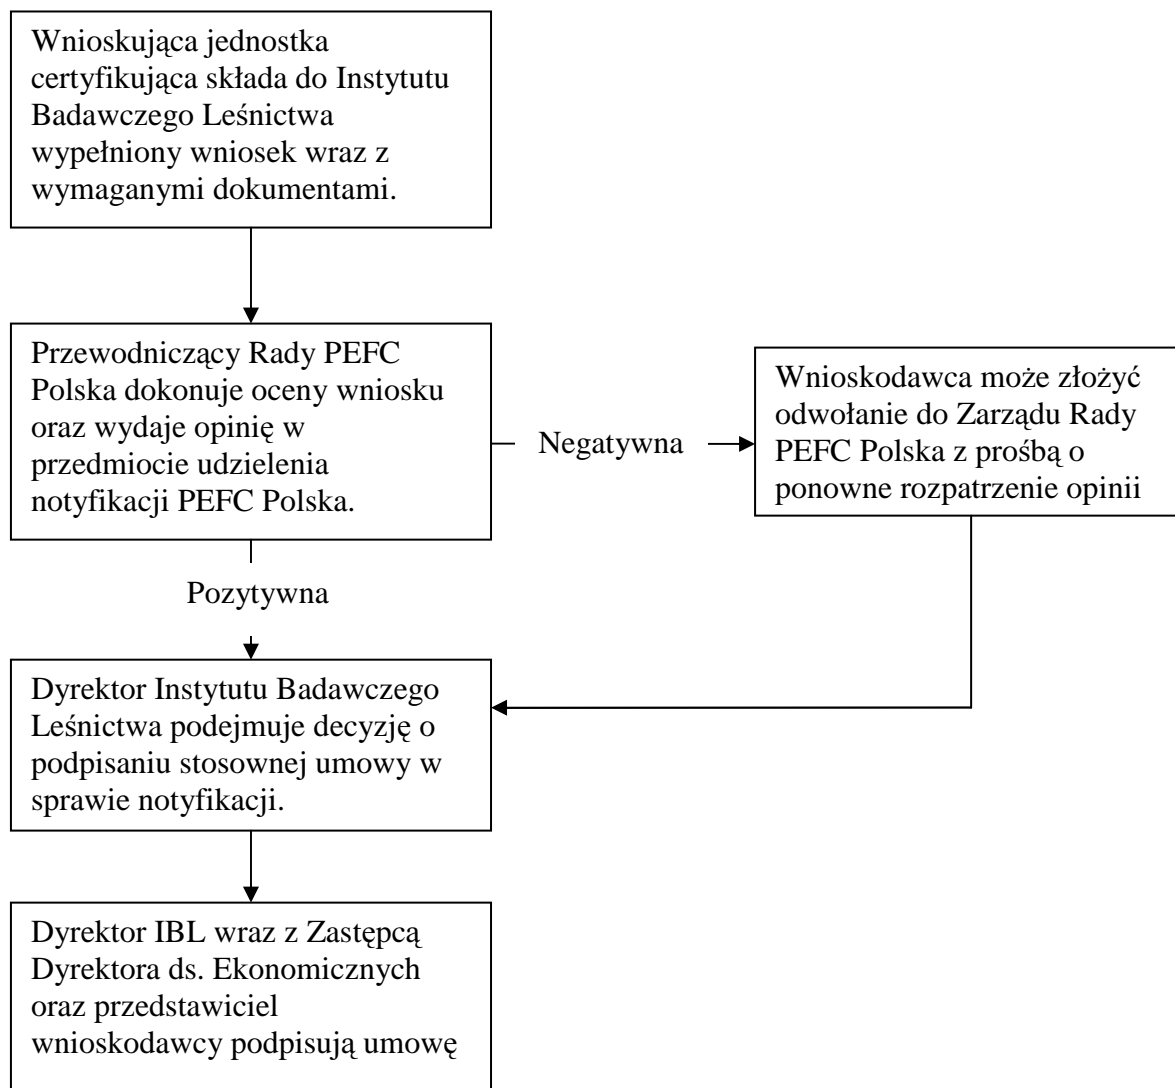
Wnioskująca jednostka certyfikująca składa do Instytutu Badawczego Leśnictwa wypełniony wniosek wraz z wymaganymi dokumentami.

Przewodniczący Rady PEFC Polska dokonuje oceny wniosku oraz wydaje opinię w przedmiocie udzielenia notyfikacji PEFC Polska.

Negatywna

Wnioskodawca może złożyć odwołanie do Zarządu Rady PEFC Polska z prośbą o ponowne rozpatrzenie opinii

Pozytywna

Dyrektor Instytutu Badawczego Leśnictwa podejmuje decyzję o podpisaniu stosownej umowy w sprawie notyfikacji.

Dyrektor IBL wraz z Zastępcą Dyrektora ds. Ekonomicznych oraz przedstawiciel wnioskodawcy podpisują umowę